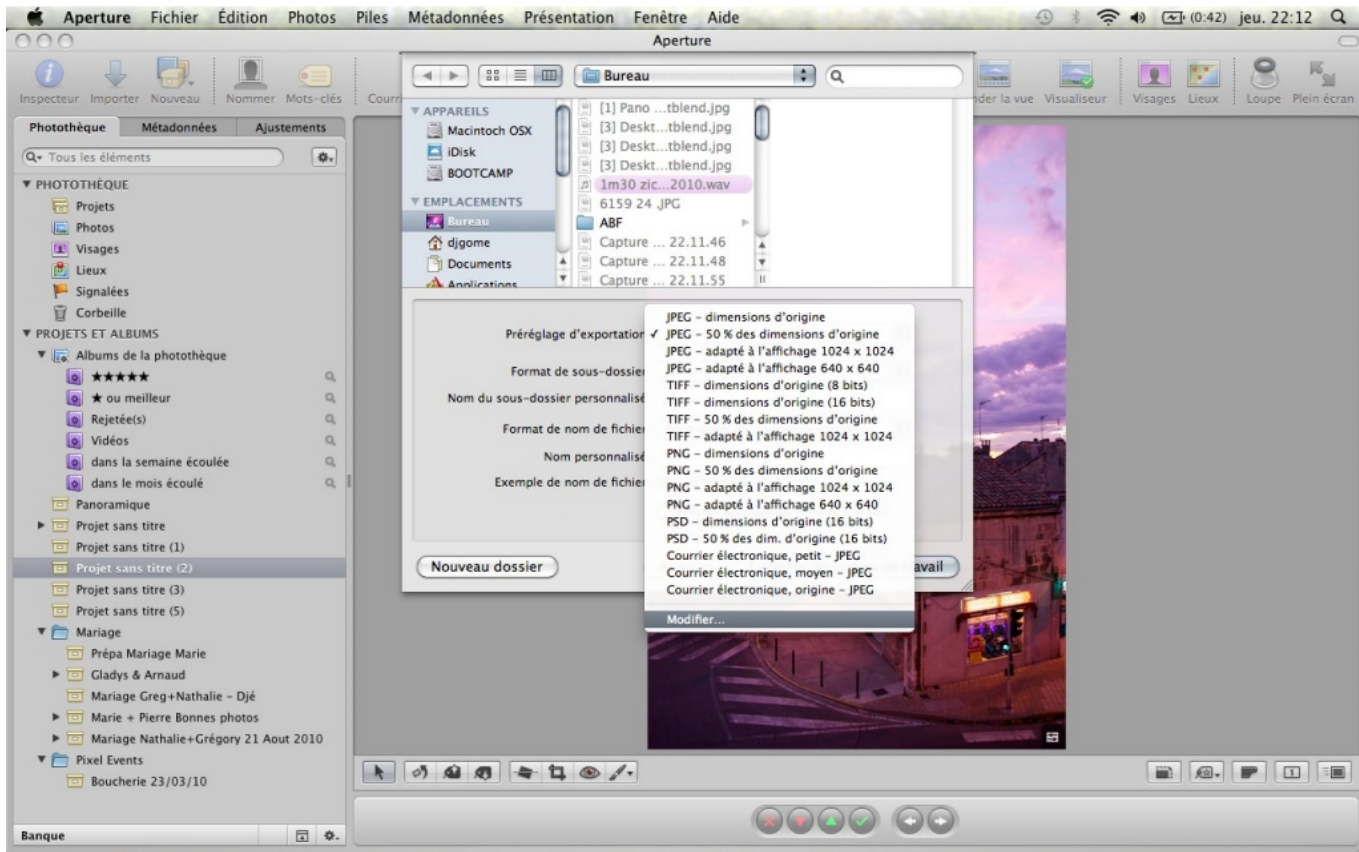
Aperture Fichier Édition Photos Piles Métadonnées Présentation Fenêtre Aide
(0:42) jeu. 22:12

Aperture

Inspecteur Importer Nouveau Nommer Mots-clés Courr

der la vue Visualiseur Visages Lieux Loupe Plein écran

Photothèque Métadonnées Ajustements

Tous les éléments

▼ PHOTOTHÈQUE
Projets
Photos
Visages
Lieux
Signalées
Corbeille
▼ PROJETS ET ALBUMS
Albums de la photothèque
★★★★★
★ ou meilleur
Rejetée(s)
Vidéos
dans la semaine écoulée
dans le mois écoulé
Panoramique
Projet sans titre
Projet sans titre (1)
Projet sans titre (2)
Projet sans titre (3)
Projet sans titre (5)
Mariage
Prépa Mariage Marie
Gladys & Arnaud
Mariage Greg+Nathalie - Djé
Marie + Pierre Bonnes photos
Mariage Nathalie+Grégory 21 Aout 2010
Pixel Events
Boucherie 23/03/10

Banque

Bureau

▼ APPAREILS
Macintoch OSX
iDisk
BOOTCAMP
▼ EMPLACEMENTS
Bureau
djgome
Documents
Applications

[1] Pano ...tblend.jpg
[3] Deskt...tblend.jpg
[3] Deskt...tblend.jpg
[3] Deskt...tblend.jpg
1m30 zic...2010.wav
6159 24 .JPG
ABF
Capture ... 22.11.46
Capture ... 22.11.48
Capture ... 22.11.55

Préréglage d'exportation
Format de sous-dossier
Nom du sous-dossier personnalisé
Format de nom de fichier
Nom personnalisé
Exemple de nom de fichier

JPEG - dimensions d'origine
✓ JPEG - 50 % des dimensions d'origine
JPEG - adapté à l'affichage 1024 x 1024
JPEG - adapté à l'affichage 640 x 640
TIFF - dimensions d'origine (8 bits)
TIFF - dimensions d'origine (16 bits)
TIFF - 50 % des dimensions d'origine
TIFF - adapté à l'affichage 1024 x 1024
PNG - dimensions d'origine
PNG - 50 % des dimensions d'origine
PNG - adapté à l'affichage 1024 x 1024
PNG - adapté à l'affichage 640 x 640
PSD - dimensions d'origine (16 bits)
PSD - 50 % des dim. d'origine (16 bits)
Courrier électronique, petit - JPEG
Courrier électronique, moyen - JPEG
Courrier électronique, origine - JPEG
Modifier...

Nouveau dossier
vail